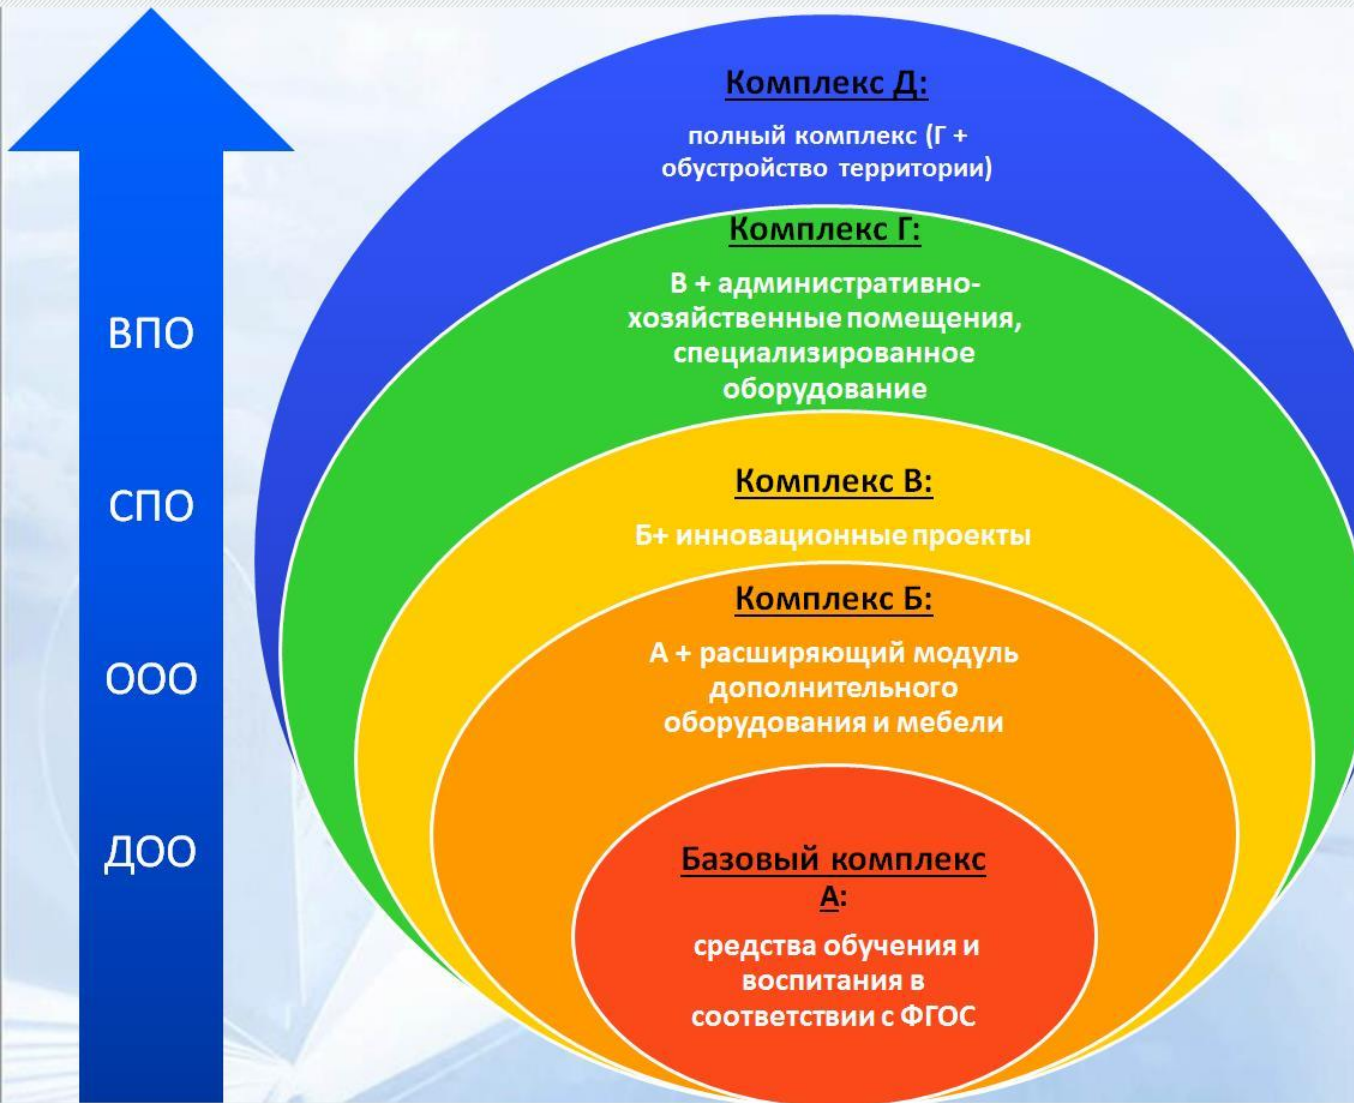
ВПО

СПО

ООО

ДОО

Комплекс Д:

полный комплекс (Г + обустройство территории)

Комплекс Г:

В + административно-хозяйственные помещения, специализированное оборудование

Комплекс В:

Б+ инновационные проекты

Комплекс Б:

А + расширяющий модуль дополнительного оборудования и мебели

Базовый комплекс А:

средства обучения и воспитания в соответствии с ФГОС